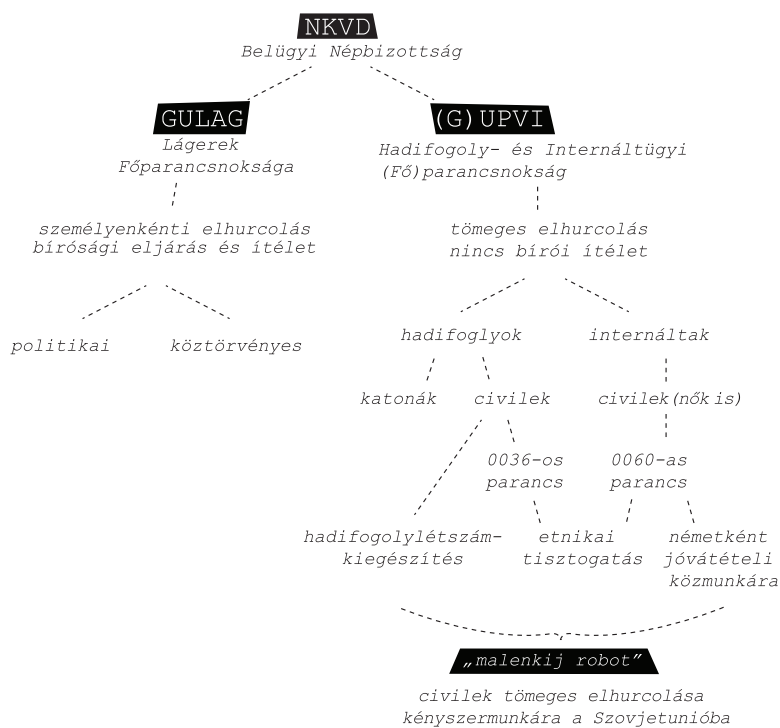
NKVD
Belügyi Népbizottság

GULAG
Lágerek Főparancsnoksága

(G)UPVI
Hadifogoly- és Internáltügyi (Fő)parancsnokság

személyenkénti elhurcolás
bírósági eljárás és ítélet

politikai

köztörvényes

tömeges elhurcolás
nincs bírói ítélet

hadifoglyok

internáltak

katonák

civilek

civilek(nők is)

0036-os parancs

0060-as parancs

hadifogolylétszám-kiegészítés

etnikai tisztogatás

németként jóvátételi közmunkára

„malenkij robot”

civilek tömeges elhurcolása kényszermunkára a Szovjetunióba